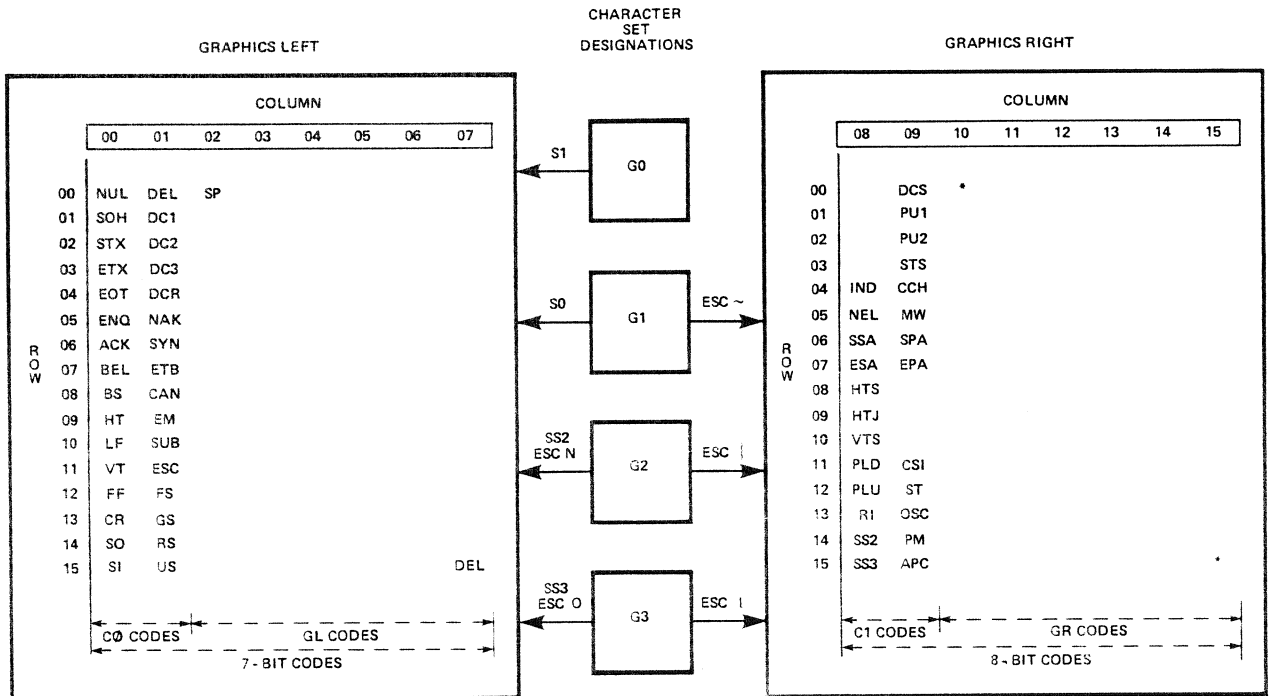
GRAPHICS LEFT

CHARACTER SET DESIGNATIONS

GRAPHICS RIGHT

COLUMN

| ROW | 00 | 01 | 02 | 03 | 04 | 05 | 06 | 07 |
|---|---|---|---|---|---|---|---|---|
| 00 | NUL | DEL | SP | | | | | |
| 01 | SOH | DC1 | | | | | | |
| 02 | STX | DC2 | | | | | | |
| 03 | ETX | DC3 | | | | | | |
| 04 | EOT | DCR | | | | | | |
| 05 | ENQ | NAK | | | | | | |
| 06 | ACK | SYN | | | | | | |
| 07 | BEL | ETB | | | | | | |
| 08 | BS | CAN | | | | | | |
| 09 | HT | EM | | | | | | |
| 10 | LF | SUB | | | | | | |
| 11 | VT | ESC | | | | | | |
| 12 | FF | FS | | | | | | |
| 13 | CR | GS | | | | | | |
| 14 | SO | RS | | | | | | |
| 15 | SI | US | | | | | | DEL |

CØ CODES GL CODES
7 - BIT CODES

S1 G0

S0 G1 ESC ~

SS2 ESC N G2 ESC }

SS3 ESC O G3 ESC |

COLUMN

| ROW | 08 | 09 | 10 | 11 | 12 | 13 | 14 | 15 |
|---|---|---|---|---|---|---|---|---|
| 00 | | DCS | | | | | | |
| 01 | | PU1 | | | | | | |
| 02 | | PU2 | | | | | | |
| 03 | | STS | | | | | | |
| 04 | IND | CCH | | | | | | |
| 05 | NEL | MW | | | | | | |
| 06 | SSA | SPA | | | | | | |
| 07 | ESA | EPA | | | | | | |
| 08 | HTS | | | | | | | |
| 09 | HTJ | | | | | | | |
| 10 | VTS | | | | | | | |
| 11 | PLD | CSI | | | | | | |
| 12 | PLU | ST | | | | | | |
| 13 | RI | OSC | | | | | | |
| 14 | SS2 | PM | | | | | | |
| 15 | SS3 | APC | | | | | | |

C1 CODES GR CODES
8 - BIT CODES